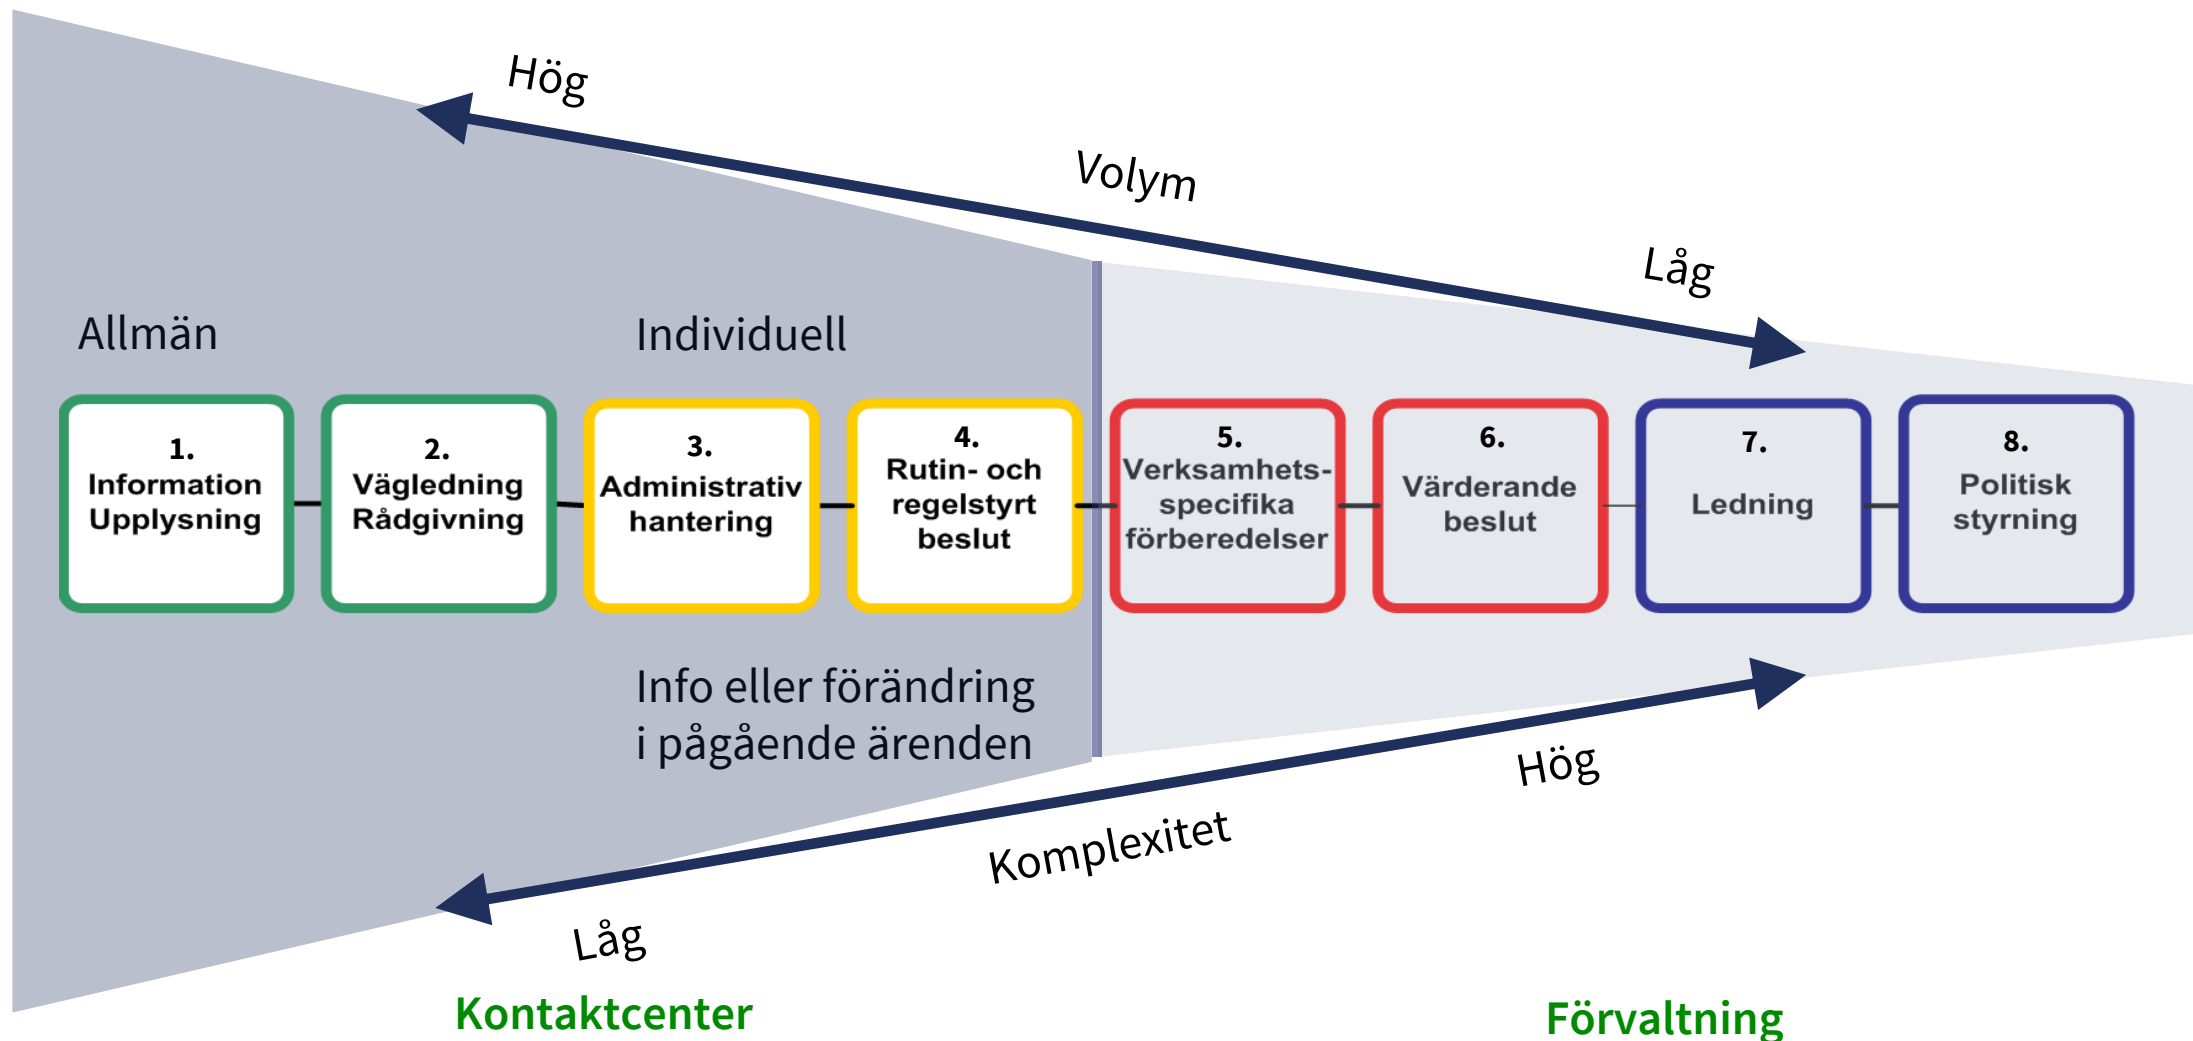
Hög

Volym

Låg

Allmän

Individuell

1. Information Upplysning

2. Vägledning Rådgivning

3. Administrativ hantering

4. Rutin- och regelstyrt beslut

5. Verksamhets-specifika förberedelser

6. Värderande beslut

7. Ledning

8. Politisk styrning

Info eller förändring i pågående ärenden

Hög

Komplexitet

Låg

Kontaktcenter

Förvaltning